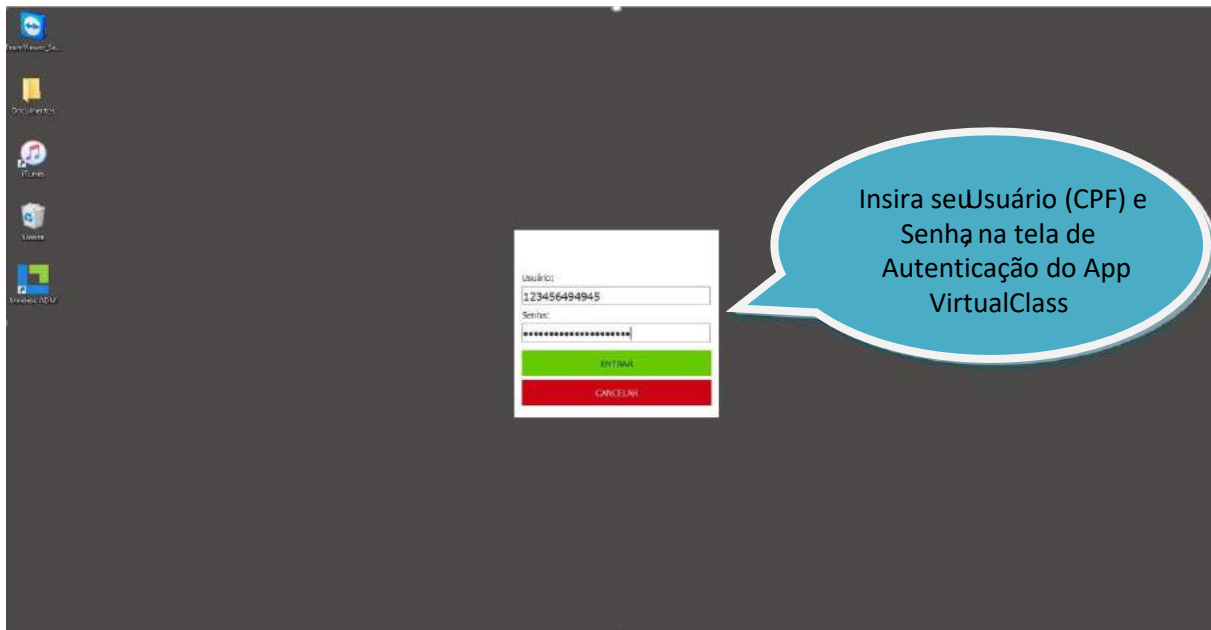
TeamViewer_Se...

Documentos

iTunes

Lixeira

Vmdesc ADM

Usuário:

123456494945

Senha:

••••••••••••••••••••

ENTRAR

CANCELAR

Insira seu Usuário (CPF) e Senha, na tela de Autenticação do App VirtualClass